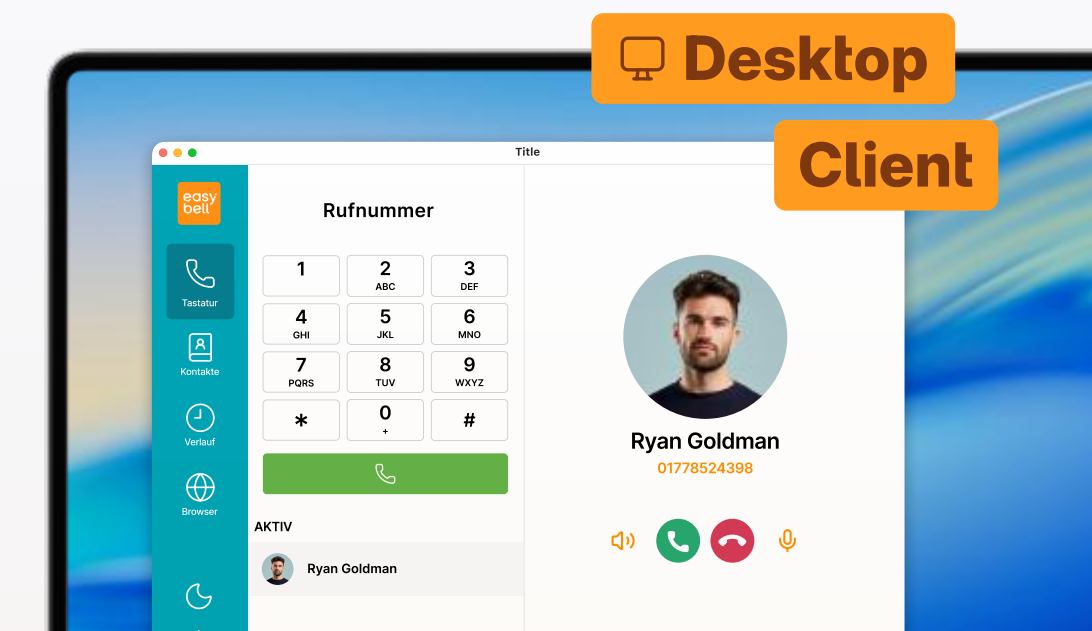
Desktop

Client

Title

easy bell

Tastatur

Kontakte

Verlauf

Browser

Rufnummer

| 1 | 2 ABC | 3 DEF |
|---|---|---|
| 4 GHI | 5 JKL | 6 MNO |
| 7 PQRS | 8 TUV | 9 WXYZ |
| * | 0 + | # |

AKTIV

Ryan Goldman

Ryan Goldman
01778524398